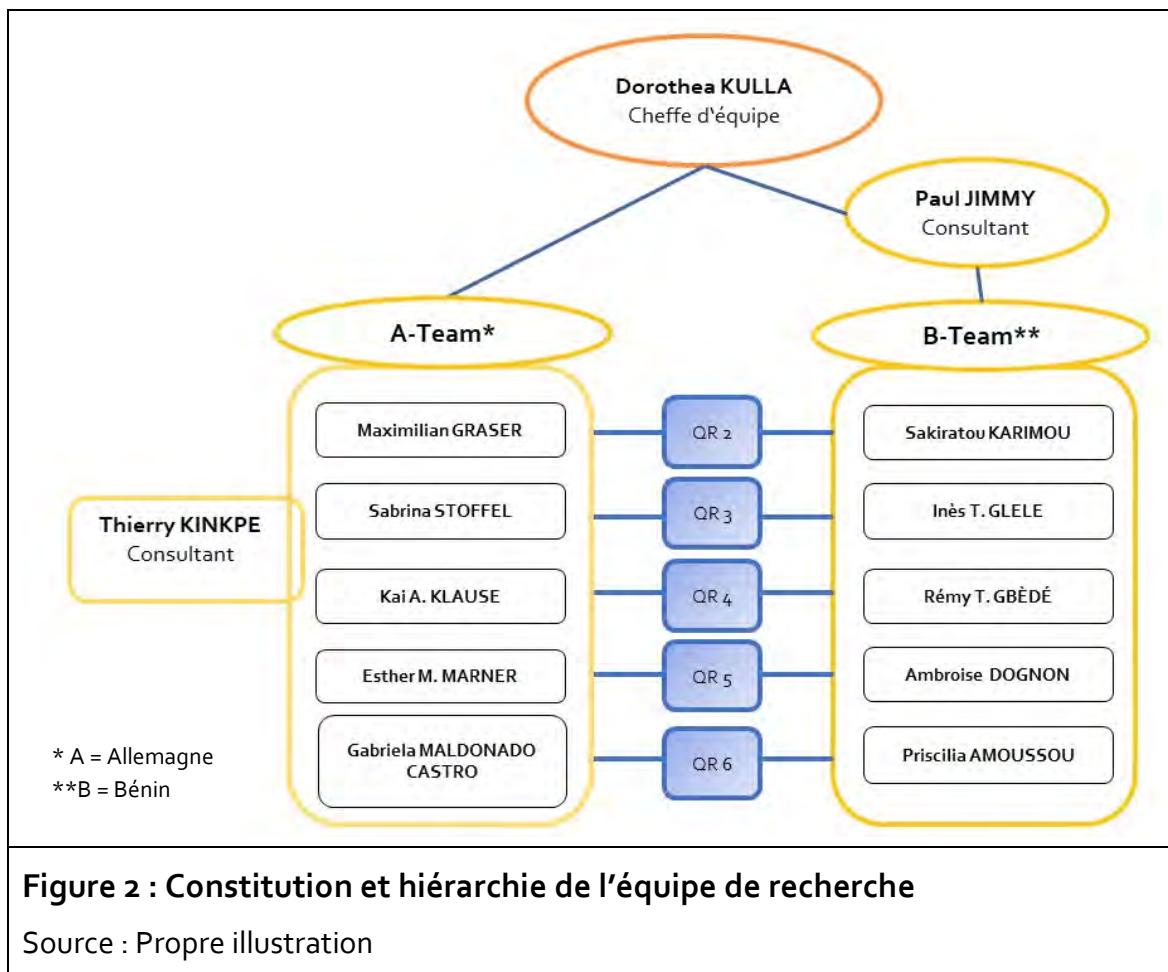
Dorothea KULLA
Cheffe d'équipe

Paul JIMMY
Consultant

A-Team*

B-Team**

Maximilian GRASER

QR 2

Sakiratou KARIMOU

Thierry KINKPE
Consultant

Sabrina STOFFEL

QR 3

Inès T. GLELE

Kai A. KLAUSE

QR 4

Rémy T. GBÈDÉ

Esther M. MARNER

QR 5

Ambroise DOGNON

Gabriela MALDONADO CASTRO

QR 6

Priscilia AMOUSSOU

* A = Allemagne
**B = Bénin

Figure 2 : Constitution et hiérarchie de l'équipe de recherche

Source : Propre illustration